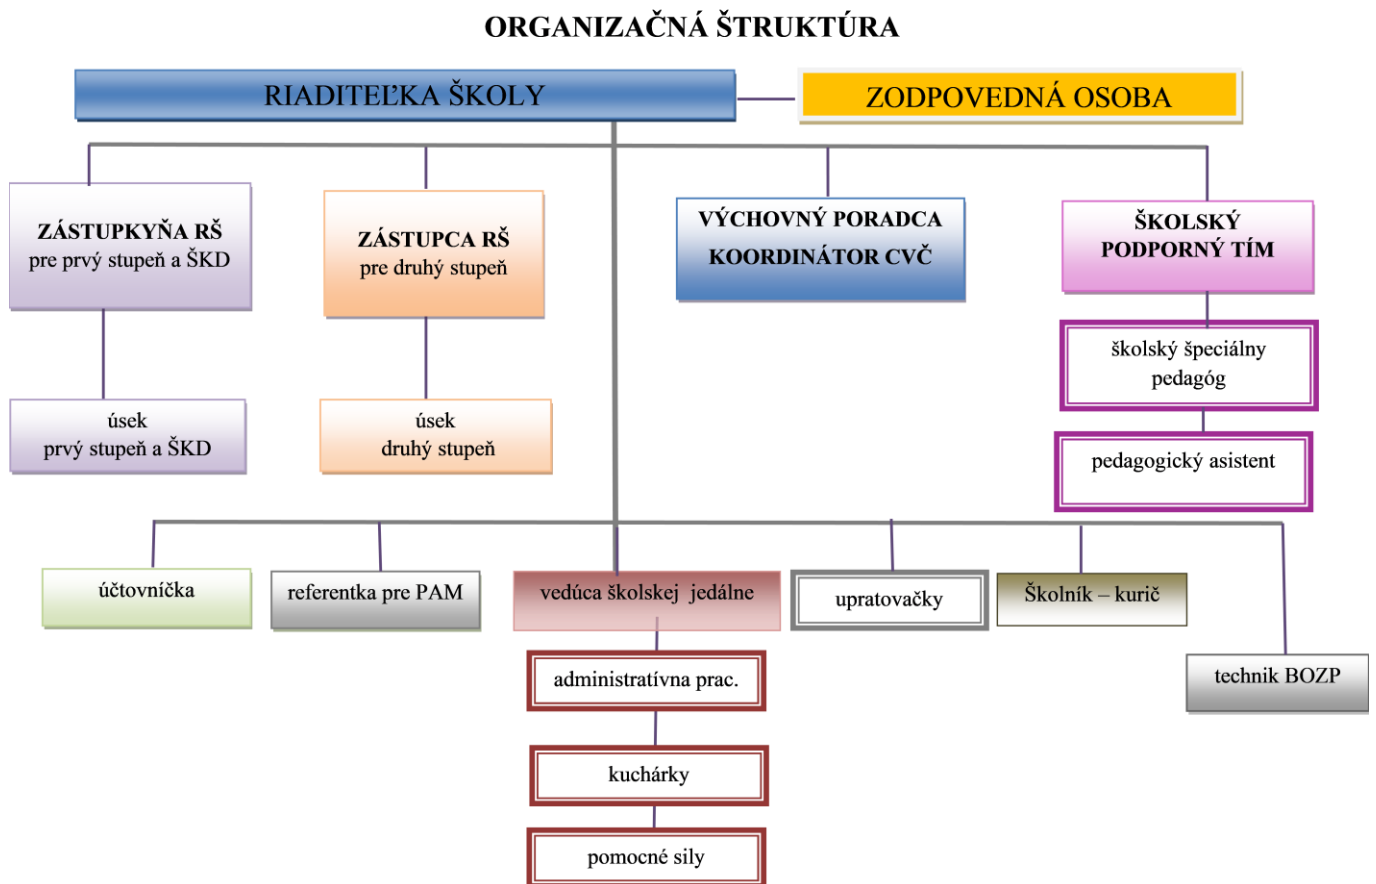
ORGANIZAČNÁ ŠTRUKTÚRA

RIADITEĽKA ŠKOLY

ZODPOVEDNÁ OSOBA

ZÁSTUPKYŇA RŠ
pre prvý stupeň a ŠKD

ZÁSTUPCA RŠ
pre druhý stupeň

VÝCHOVNÝ PORADCA
KOORDINÁTOR CVČ

ŠKOLSKÝ
PODPORNÝ TÍM

úsek
prvý stupeň a ŠKD

úsek
druhý stupeň

školský špeciálny pedagóg

pedagogický asistent

účtovníčka

referentka pre PAM

vedúca školskej jedálne

upratovačky

Školník – kurič

technik BOZP

administratívna prac.

kuchárky

pomocné sily